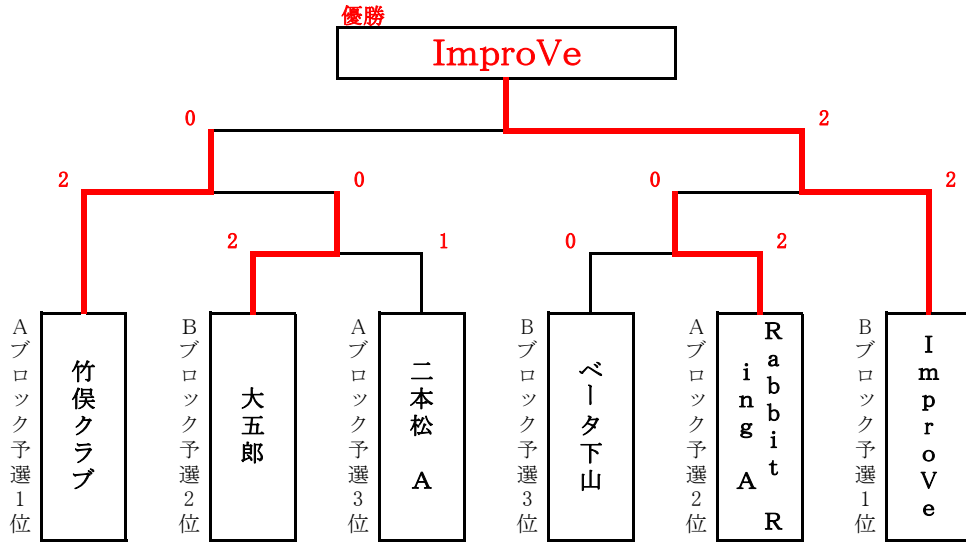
優勝
ImproVe

0
2
2
0
0
2
2
1
0
2

Aブロック予選1位
竹俣クラブ

Bブロック予選2位
大五郎

Aブロック予選3位
二本松 A

Bブロック予選3位
ベータ下山

Aブロック予選2位
Rabbit Ring A

Bブロック予選1位
ImproVe